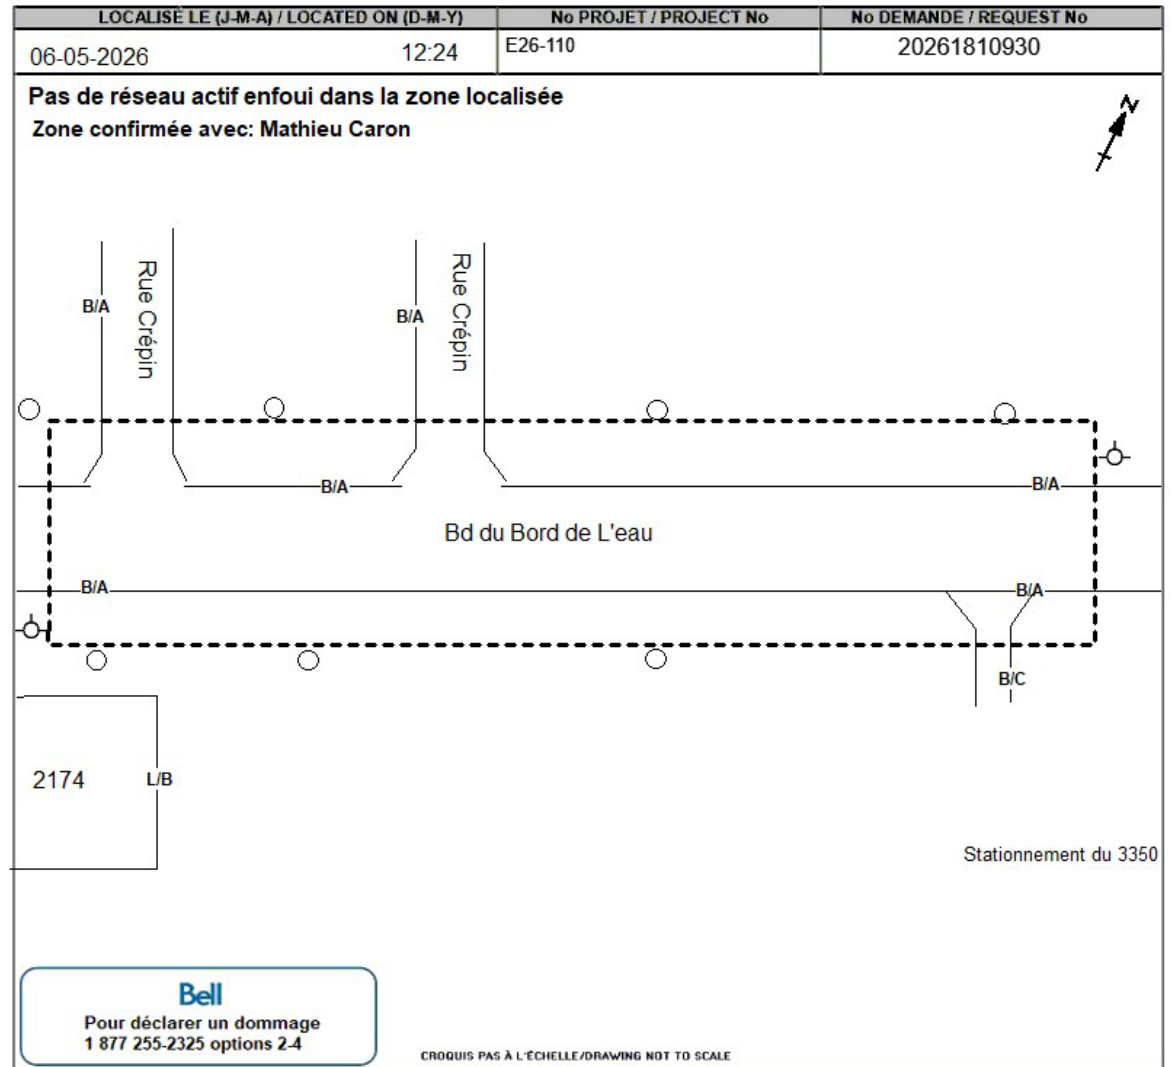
| LOCALISÉ LE (J-M-A) / LOCATED ON (D-M-Y) | | No PROJET / PROJECT No | No DEMANDE / REQUEST No |
|---|---|---|---|
| 06-05-2026 | 12:24 | E26-110 | 20261810930 |

Pas de réseau actif enfoui dans la zone localisée
Zone confirmée avec: Mathieu Caron

N

B/A
Rue Crépin
B/A
Rue Crépin

B/A
B/A

Bd du Bord de L'eau

B/A
B/A
B/C

2174
L/B

Stationnement du 3350

Bell
Pour déclarer un dommage
1 877 255-2325 options 2-4

CROQUIS PAS À L'ÉCHELLE/DRAWING NOT TO SCALE